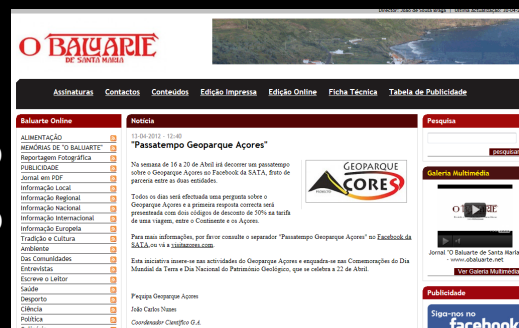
Director: João de Sousa Braga | Última actualização: 18-04-

O BALUARTE DE SANTA MARIA

Assinaturas Contactos Conteúdos Edição Impressa Edição Online Ficha Técnica Tabela de Publicidade

Baluarte Online

ALIMENTAÇÃO
MEMÓRIAS DE "O BALUARTE"
Reportagem Fotográfica
PUBLICIDADE
Jornal em PDF
Informação Local
Informação Regional
Informação Nacional
Informação Internacional
Informação Europeia
Tradição e Cultura
Ambiente
Das Comunidades
Entrevistas
Escreve o Leitor
Saúde
Desporto
Ciência
Política

Notícia

13-04-2012 - 12:40

"Passatempo Geoparque Açores"

GEOPARQUE AÇORES

Na semana de 16 a 20 de Abril irá decorrer um passatempo sobre o Geoparque Açores no Facebook da SATA, fruto de parceria entre as duas entidades.

Todos os dias será efectuada uma pergunta sobre o Geoparque Açores e a primeira resposta correcta será presenteada com dois códigos de desconto de 50% na tarifa de uma viagem, entre o Continente e os Açores.

Para mais informações, por favor consulte o separador "Passatempo Geoparque Açores" no Facebook da SATA, ou vá a visitazores.com.

Esta iniciativa insere-se nas actividades do Geoparque Açores e enquadra-se nas Comemorações do Dia Mundial da Terra e Dia Nacional do Património Geológico, que se celebra a 22 de Abril.

Pequipa Geoparque Açores

João Carlos Nunes

Coordenador Científico G.A.

Pesquisa

pesquisar

Galeria Multimédia

Jornal "O Baluarte de Santa Maria" - www.obaluarte.net

Ver Galeria Multimédia

Publicidade

Siga-nos no facebook